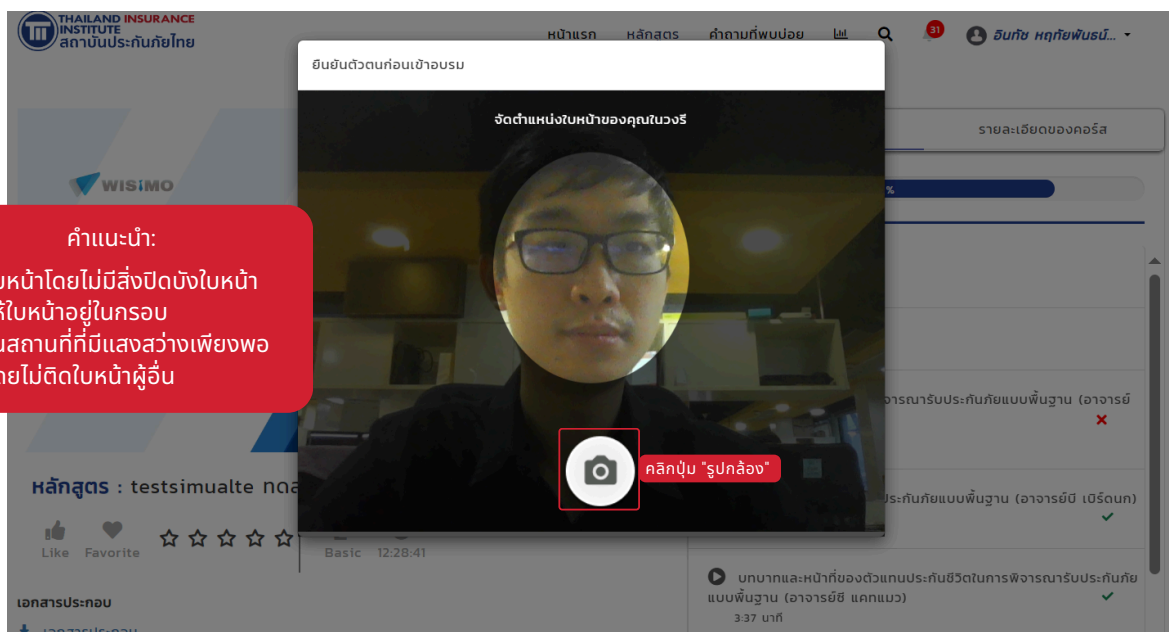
THAILAND INSURANCE INSTITUTE
สถาบันประกันภัยไทย

หน้าแรก หลักสูตร คำถามที่พบบ่อย 31 อินทัช หฤทัยพันธน์...

ยืนยันตัวตนก่อนเข้าอบรม

จัดตำแหน่งใบหน้าของคุณในวงรี

คลิกปุ่ม "รูปกล้อง"

WISIMO

คำแนะนำ:
ใบหน้าโดยไม่มีสิ่งปิดบังใบหน้า
ห้ใบหน้าอยู่ในกรอบ
นสถานที่ที่มีแสงสว่างเพียงพอ
ายไม่ติดใบหน้าผู้อื่น

หลักสูตร : testsimualte ทดส

Like Favorite

Basic 12:28:41

เอกสารประกอบ

รายละเอียดของคอร์ส

%

จารณารับประกันภัยแบบพื้นฐาน (อาจารย์

ประกันภัยแบบพื้นฐาน (อาจารย์บี เบิร์ดนก)

บทบาทและหน้าที่ของตัวแทนประกันชีวิตในการพิจารณารับประกันภัยแบบพื้นฐาน (อาจารย์ซี แคทแมว)
3:37 นาที